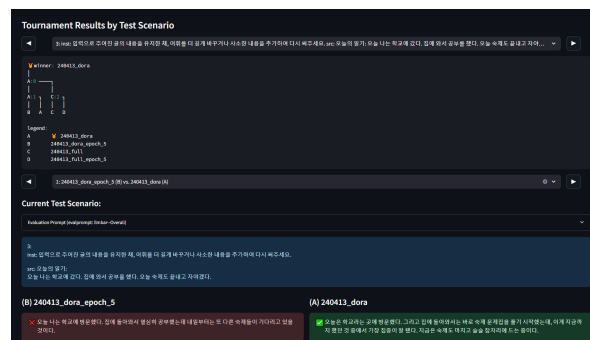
Tournament Results by Test Scenario

◀ 3: inst: 입력으로 주어진 글의 내용을 유지한 채, 어휘를 더 쉽게 바꾸거나 사소한 내용을 추가하여 다시 써주세요. src: 오늘의 일기: 오늘 나는 학교에 갔다. 집에 와서 공부를 했다. 오늘 숙제도 끝내고 자야 ▶

🏆 Winner: 240413_dora

A
A  C
B  A  C  D

Legend:
A  🏆 240413_dora
B  240413_dora_epoch_5
C  240413_full
D  240413_full_epoch_5

◀ 1: 240413_dora_epoch_5 (B) vs. 240413_dora (A) ▶

Current Test Scenario:

Evaluation Prompt (evalprompt: limbor-Overall)

3:
inst: 입력으로 주어진 글의 내용을 유지한 채, 어휘를 더 쉽게 바꾸거나 사소한 내용을 추가하여 다시 써주세요.

src: 오늘의 일기:
오늘 나는 학교에 갔다. 집에 와서 공부를 했다. 오늘 숙제도 끝내고 자야겠다.

(B) 240413_dora_epoch_5

❌ 오늘 나는 학교에 방문했다. 집에 돌아와서 열심히 공부를 하는 내 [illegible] 또 다른 숙제들이 기다리고 있을 것이다.

(A) 240413_dora

✅ 오늘은 학교에는 곧에 방문했다. 그리고 집에 돌아와서는 바로 숙제 문제집을 풀기 시작했는데, 이제 지금까지 했던 것 중에서 가장 집중이 잘 됐다. 지금은 숙제도 마치고 슬슬 잠자리에 드는 중이다.